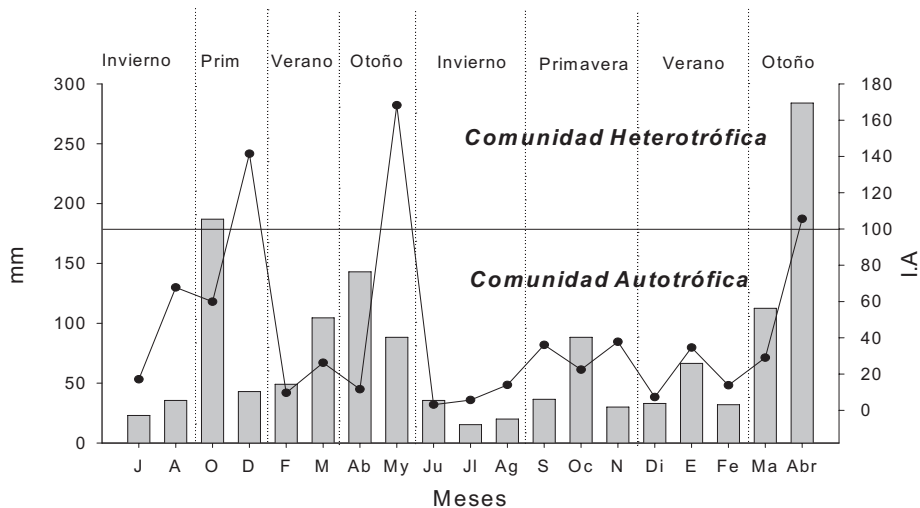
Invierno Prim Verano Otoño Invierno Primavera Verano Otoño

Comunidad Heterotrófica

Comunidad Autotrófica

mm

300
250
200
150
100
50
0

I.A

180
160
140
120
100
80
60
40
20
0

J A O D F M Ab My Ju Jl Ag S Oc N Di E Fe Ma Abr

Meses